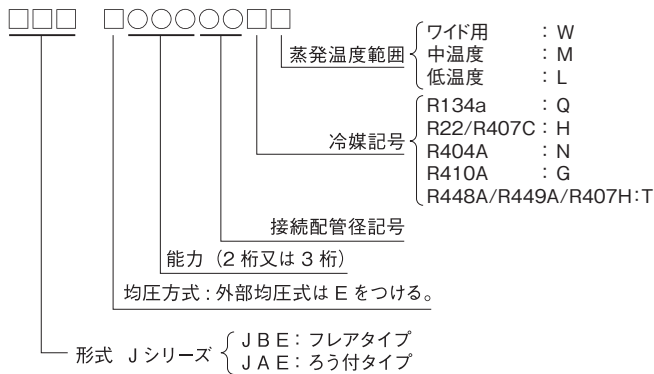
□□□ □○○○○○□□

蒸発温度範囲
ワイド用 : W
中温度 : M
低温度 : L

冷媒記号
R134a : Q
R22/R407C : H
R404A : N
R410A : G
R448A/R449A/R407H : T

接続配管径記号

能力（2 桁又は 3 桁）

均圧方式 : 外部均圧式は E をつける。

形式 J シリーズ
J B E : フレアタイプ
J A E : ろう付タイプ